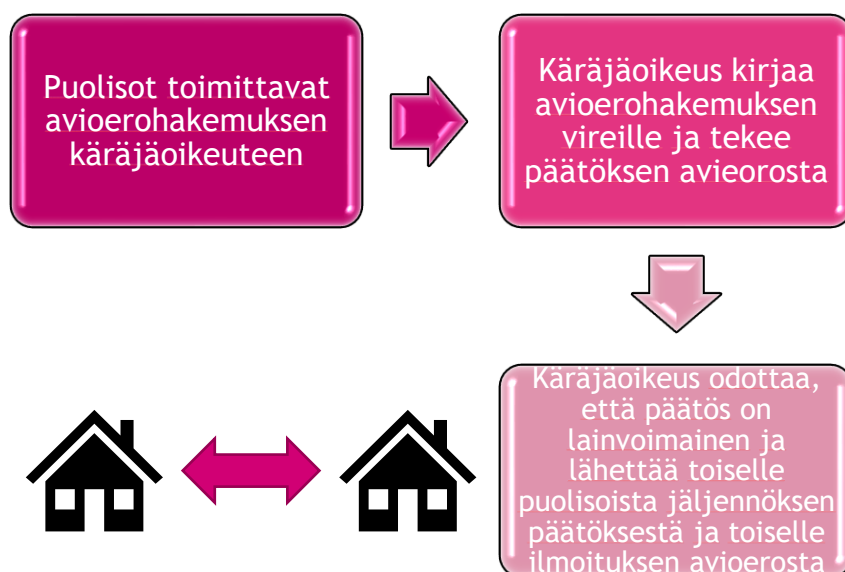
Puolisot toimittavat avioerohakemuksen käräjäoikeuteen

Käräjäoikeus kirjaa avioerohakemuksen vireille ja tekee päätöksen avieorosta

Käräjäoikeus odottaa, että päätös on lainvoimainen ja lähettää toiselle puolisoista jäljennöksen päätöksestä ja toiselle ilmoituksen avioerosta